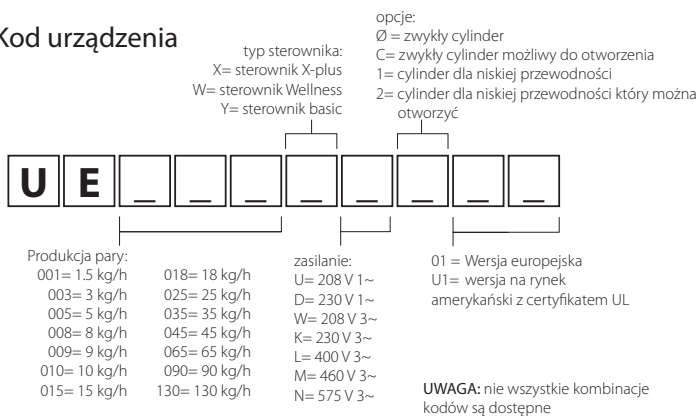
Kod urządzenia

typ sterownika:
X= sterownik X-plus
W= sterownik Wellness
Y= sterownik basic

opcje:
Ø = zwykły cylinder
C= zwykły cylinder możliwy do otworzenia
1= cylinder dla niskiej przewodności
2= cylinder dla niskiej przewodności który można otworzyć

U E _ _ _ _ _ _ _

Produkcja pary:
001= 1.5 kg/h
003= 3 kg/h
005= 5 kg/h
008= 8 kg/h
009= 9 kg/h
010= 10 kg/h
015= 15 kg/h
018= 18 kg/h
025= 25 kg/h
035= 35 kg/h
045= 45 kg/h
065= 65 kg/h
090= 90 kg/h
130= 130 kg/h

zasilanie:
U= 208 V 1~
D= 230 V 1~
W= 208 V 3~
K= 230 V 3~
L= 400 V 3~
M= 460 V 3~
N= 575 V 3~

01 = Wersja europejska
U1= wersja na rynek amerykański z certyfikatem UL

UWAGA: nie wszystkie kombinacje kodów są dostępne